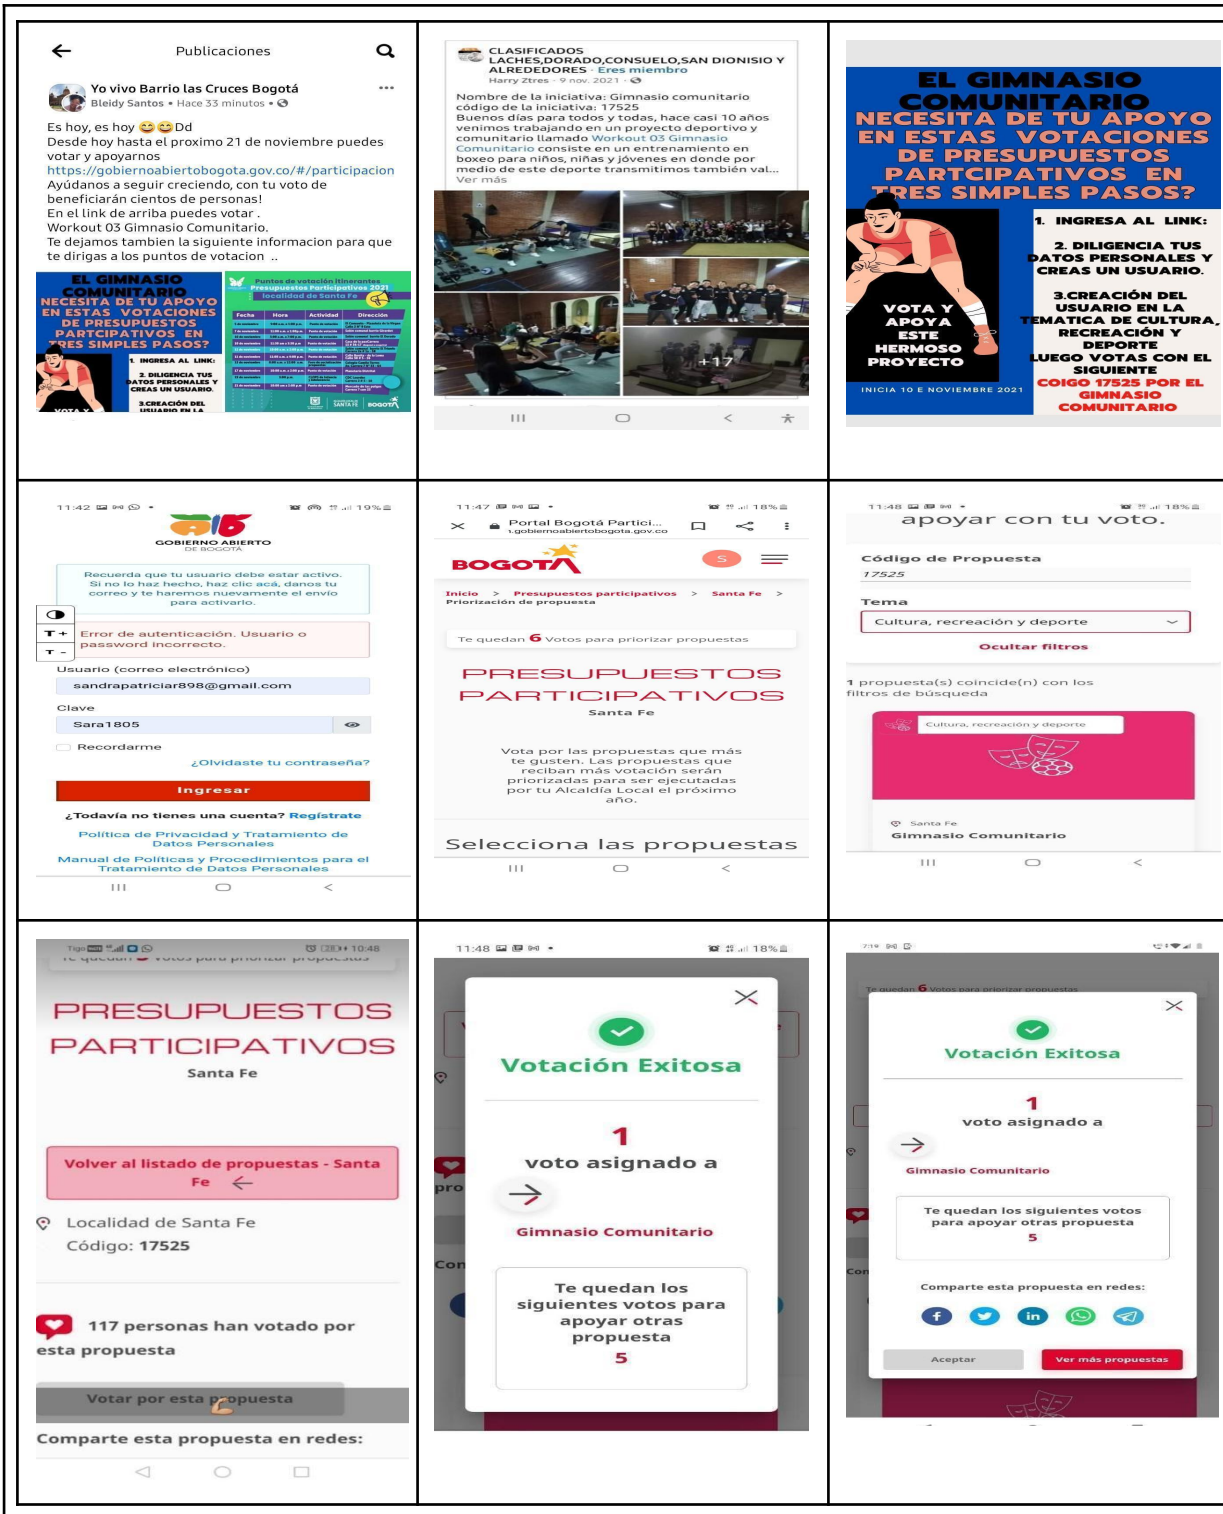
Publicaciones

Yo vivo Barrio las Cruces Bogotá
Bleidy Santos • Hace 33 minutos •

Es hoy, es hoy 😊😊Dd
Desde hoy hasta el proximo 21 de noviembre puedes votar y apoyarnos
https://gobiernoabiertobogota.gov.co/#/participacion
Ayúdanos a seguir creciendo, con tu voto de beneficiarán cientos de personas!
En el link de arriba puedes votar .
Workout 03 Gimnasio Comunitario.
Te dejamos tambien la siguiente informacion para que te dirigas a los puntos de votacion

EL GIMNASIO COMUNITARIO NECESITA DE TU APOYO EN ESTAS VOTACIONES DE PRESUPUESTOS PARTCIPATIVOS EN TRES SIMPLES PASOS?
1. INGRESA AL LINK:
2. DILIGENCIA TUS DATOS PERSONALES Y CREAS UN USUARIO.
3.CREACIÓN DEL USUARIO EN LA

Puntos de votación itinerantes Presupuestos Participativos 2021
Localidad de Santa Fe
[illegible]

CLASIFICADOS LACHES,DORADO,CONSUELO,SAN DIONISIO Y ALREDEDORES · Eres miembro
Harry Ztres · 9 nov. 2021

Nombre de la iniciativa: Gimnasio comunitario
código de la iniciativa: 17525
Buenos días para todos y todas, hace casi 10 años venimos trabajando en un proyecto deportivo y comunitario llamado Workout 03 Gimnasio Comunitario consiste en un entrenamiento en boxeo para niños, niñas y jóvenes en donde por medio de este deporte transmitimos también val...
Ver más

+17

EL GIMNASIO COMUNITARIO NECESITA DE TU APOYO EN ESTAS VOTACIONES DE PRESUPUESTOS PARTCIPATIVOS EN TRES SIMPLES PASOS?
1. INGRESA AL LINK:
2. DILIGENCIA TUS DATOS PERSONALES Y CREAS UN USUARIO.
3.CREACIÓN DEL USUARIO EN LA TEMATICA DE CULTURA, RECREACIÓN Y DEPORTE
LUEGO VOTAS CON EL SIGUIENTE COIGO 17525 POR EL GIMNASIO COMUNITARIO
VOTA Y APOYA ESTE HERMOSO PROYECTO
INICIA 10 E NOVIEMBRE 2021

11:42 19%
GOBIERNO ABIERTO DE BOGOTÁ
Recuerda que tu usuario debe estar activo. Si no lo haz hecho, haz clic acá, danos tu correo y te haremos nuevamente el envío para activarlo.
Error de autenticación. Usuario o password incorrecto.
Usuario (correo electrónico)
sandrapatriciar898@gmail.com
Clave
Sara1805
Recordarme
¿Olvidaste tu contraseña?
Ingresar
¿Todavía no tienes una cuenta? Regístrate
Política de Privacidad y Tratamiento de Datos Personales
Manual de Políticas y Procedimientos para el Tratamiento de Datos Personales

11:47 18%
Portal Bogotá Partici...
gobiernoabiertobogota.gov.co
BOGOTÁ
Inicio > Presupuestos participativos > Santa Fe > Priorización de propuesta
Te quedan 6 Votos para priorizar propuestas
PRESUPUESTOS PARTICIPATIVOS
Santa Fe
Vota por las propuestas que más te gusten. Las propuestas que reciban más votación serán priorizadas para ser ejecutadas por tu Alcaldía Local el próximo año.
Selecciona las propuestas

11:48 18%
apoyar con tu voto.
Código de Propuesta
17525
Tema
Cultura, recreación y deporte
Ocultar filtros
1 propuesta(s) coincide(n) con los filtros de búsqueda
Cultura, recreación y deporte
Santa Fe
Gimnasio Comunitario

10:48
PRESUPUESTOS PARTICIPATIVOS
Santa Fe
Volver al listado de propuestas - Santa Fe
Localidad de Santa Fe
Código: 17525
117 personas han votado por esta propuesta
Votar por esta propuesta
Comparte esta propuesta en redes:

11:48 18%
Votación Exitosa
1
voto asignado a
Gimnasio Comunitario
Te quedan los siguientes votos para apoyar otras propuesta
5

7:19
Te quedan 6 Votos para priorizar propuestas
Votación Exitosa
1
voto asignado a
Gimnasio Comunitario
Te quedan los siguientes votos para apoyar otras propuesta
5
Comparte esta propuesta en redes:
Aceptar
Ver más propuestas